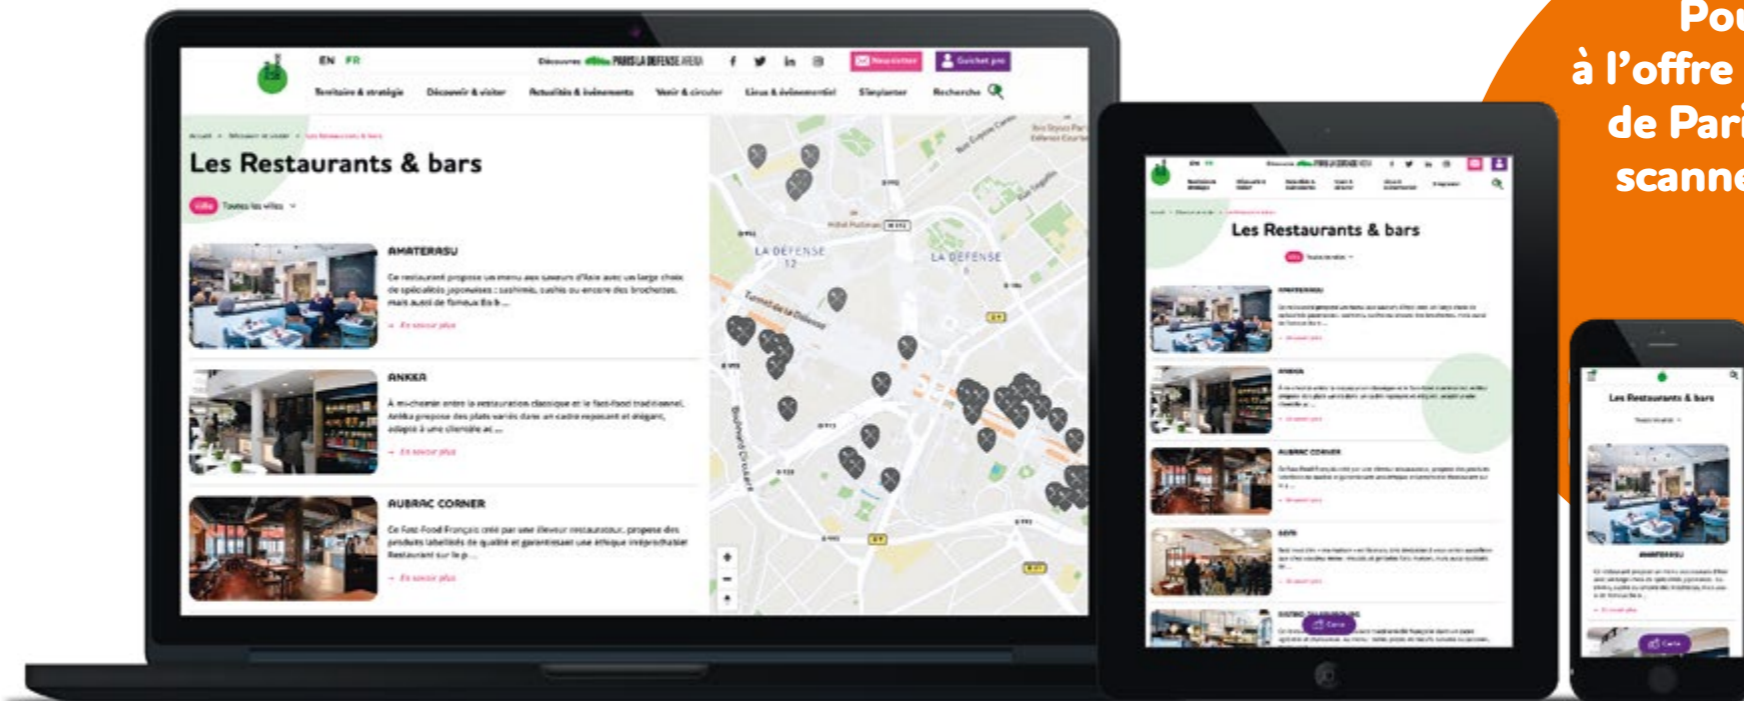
Pou
à l'offre
de Pari
scanne

EN FR
Découvrez PARIS LA DEFENSE ARENA
Newsletter
Guichet pro
Territoire & stratégie
Découvrir & visiter
Actualités & événements
Venir & circuler
Lieux & événementiel
S'implanter
Recherche

Les Restaurants & bars
Ville
Toutes les villes

AMATERASU
Ce restaurant propose un menu aux saveurs d'Asie avec un large choix de spécialités japonaises : sashimis, sushis ou encore des brochettes, mais aussi de fameux Bo b...
→ En savoir plus

ANKKA
À mi-chemin entre la restauration classique et le fast-food traditionnel, Ankka propose des plats variés dans un cadre reposant et élégant, adapté à une clientèle ac...
→ En savoir plus

AUBRAC CORNER
Ce Fast Food Français créé par une éleveur restaurateur, propose des produits labellisés de qualité et garantissant une éthique irréprochable! Restaurant sur le p...
→ En savoir plus

LA DEFENSE 12
LA DEFENSE 6
Tunnel de la Défense
Boulevard Circulaire

Les Restaurants & bars
AMATERASU
ANKKA
AUBRAC CORNER
Carte

Les Restaurants & bars
AMATERASU
Carte